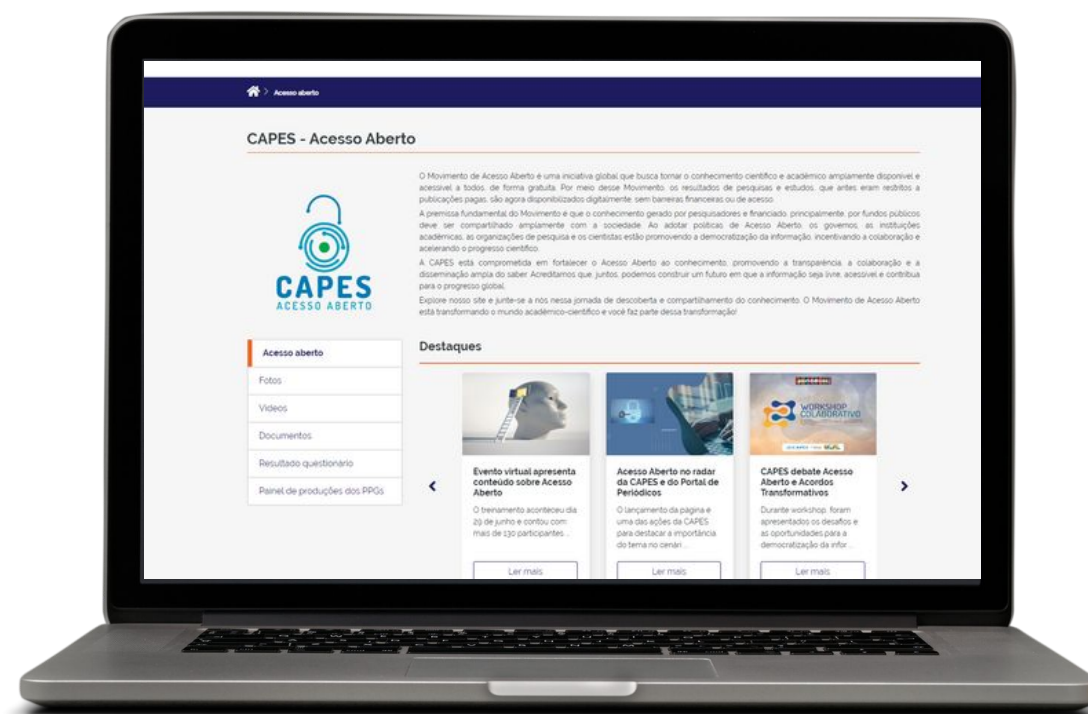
> Acesso aberto

CAPES - Acesso Aberto

CAPES
ACESSO ABERTO

O Movimento de Acesso Aberto é uma iniciativa global que busca tornar o conhecimento científico e acadêmico amplamente disponível e acessível a todos, de forma gratuita. Por meio desse Movimento, os resultados de pesquisas e estudos, que antes eram restritos a publicações pagas, são agora disponibilizados digitalmente, sem barreiras financeiras ou de acesso.

A premissa fundamental do Movimento é que o conhecimento gerado por pesquisadores e financiado, principalmente, por fundos públicos deve ser compartilhado amplamente com a sociedade. Ao adotar políticas de Acesso Aberto, os governos, as instituições acadêmicas, as organizações de pesquisa e os cientistas estão promovendo a democratização da informação, incentivando a colaboração e acelerando o progresso científico.

A CAPES está comprometida em fortalecer o Acesso Aberto ao conhecimento, promovendo a transparência, a colaboração e a disseminação ampla do saber. Acreditamos que, juntos, podemos construir um futuro em que a informação seja livre, acessível e contribua para o progresso global.

Explore nosso site e junte-se a nós nessa jornada de descoberta e compartilhamento do conhecimento. O Movimento de Acesso Aberto está transformando o mundo acadêmico-científico e você faz parte dessa transformação!

Acesso aberto
Fotos
Vídeos
Documentos
Resultado questionário
Painel de produções dos PPGs

Destaques

‹

Evento virtual apresenta conteúdo sobre Acesso Aberto
O treinamento aconteceu dia 29 de junho e contou com mais de 130 participantes ...
Ler mais

Acesso Aberto no radar da CAPES e do Portal de Periódicos
O lançamento da página e uma das ações da CAPES para destacar a importância do tema no cenári ...
Ler mais

WORKSHOP COLABORATIVO
CAPES debate Acesso Aberto e Acordos Transformativos
Durante workshop, foram apresentados os desafios e as oportunidades para a democratização da infor ...
Ler mais

›